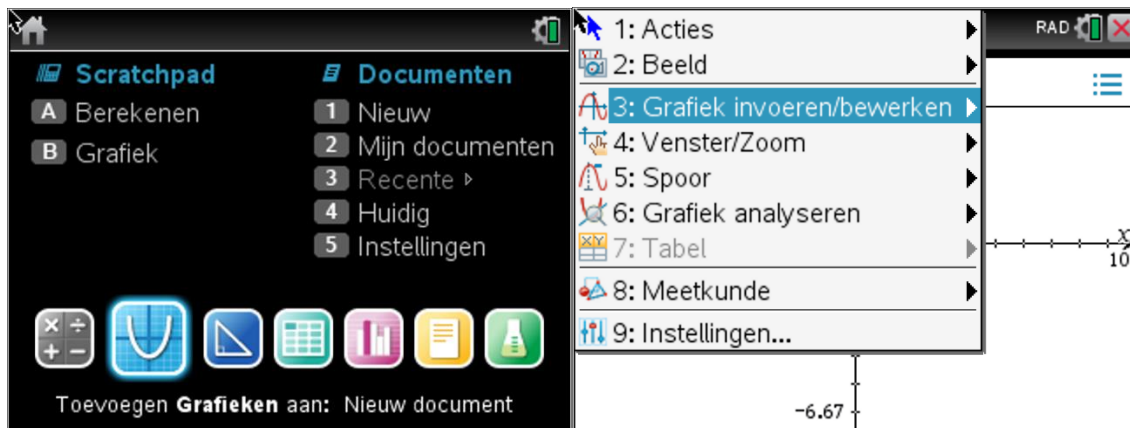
Scratchpad
A Berekenen
B Grafiek

Documenten
1 Nieuw
2 Mijn documenten
3 Recente ▸
4 Huidig
5 Instellingen

Toevoegen **Grafieken** aan: Nieuw document

1: Acties
2: Beeld
3: Grafiek invoeren/bewerken
4: Venster/Zoom
5: Spoor
6: Grafiek analyseren
7: Tabel
8: Meetkunde
9: Instellingen...

RAD
x
10
−6.67